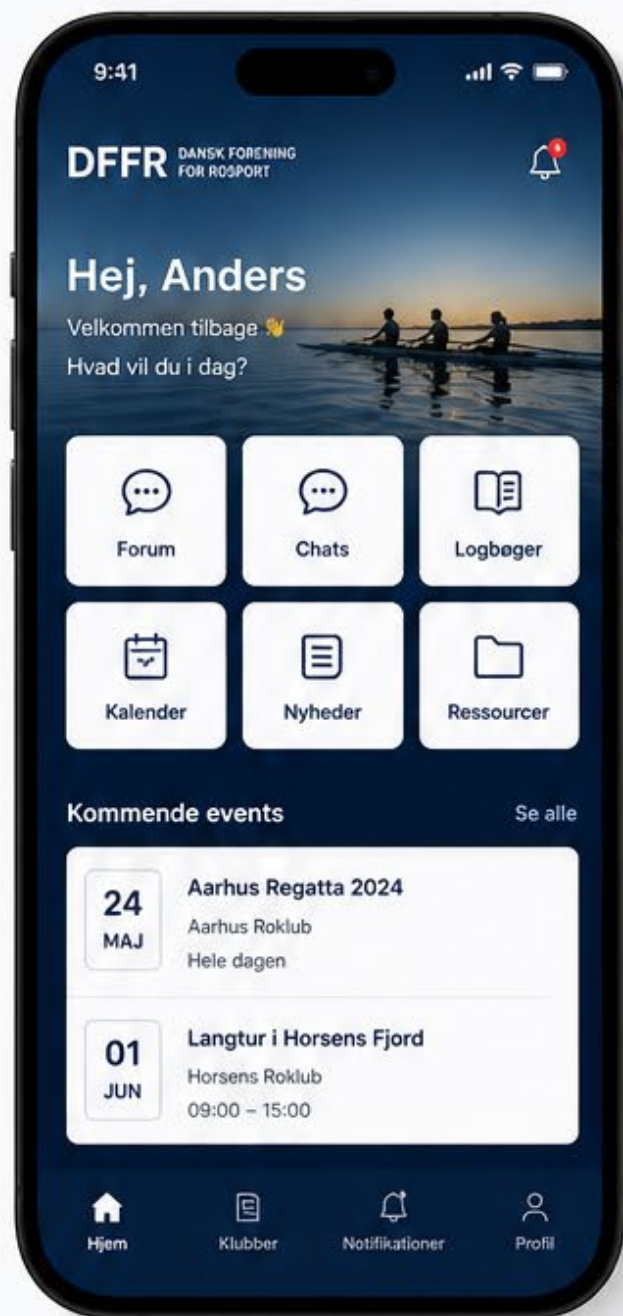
9:41

DFFR DANSK FORENING FOR ROSPORT

Hej, Anders

Velkommen tilbage 👋

Hvad vil du i dag?

Forum

Chats

Logbøger

Kalender

Nyheder

Ressourcer

Kommende events

Se alle

24 MAJ

Aarhus Regatta 2024

Aarhus Roklub

Hele dagen

01 JUN

Langtur i Horsens Fjord

Horsens Roklub

09:00 – 15:00

Hjem

Klubber

Notifikationer

Profil